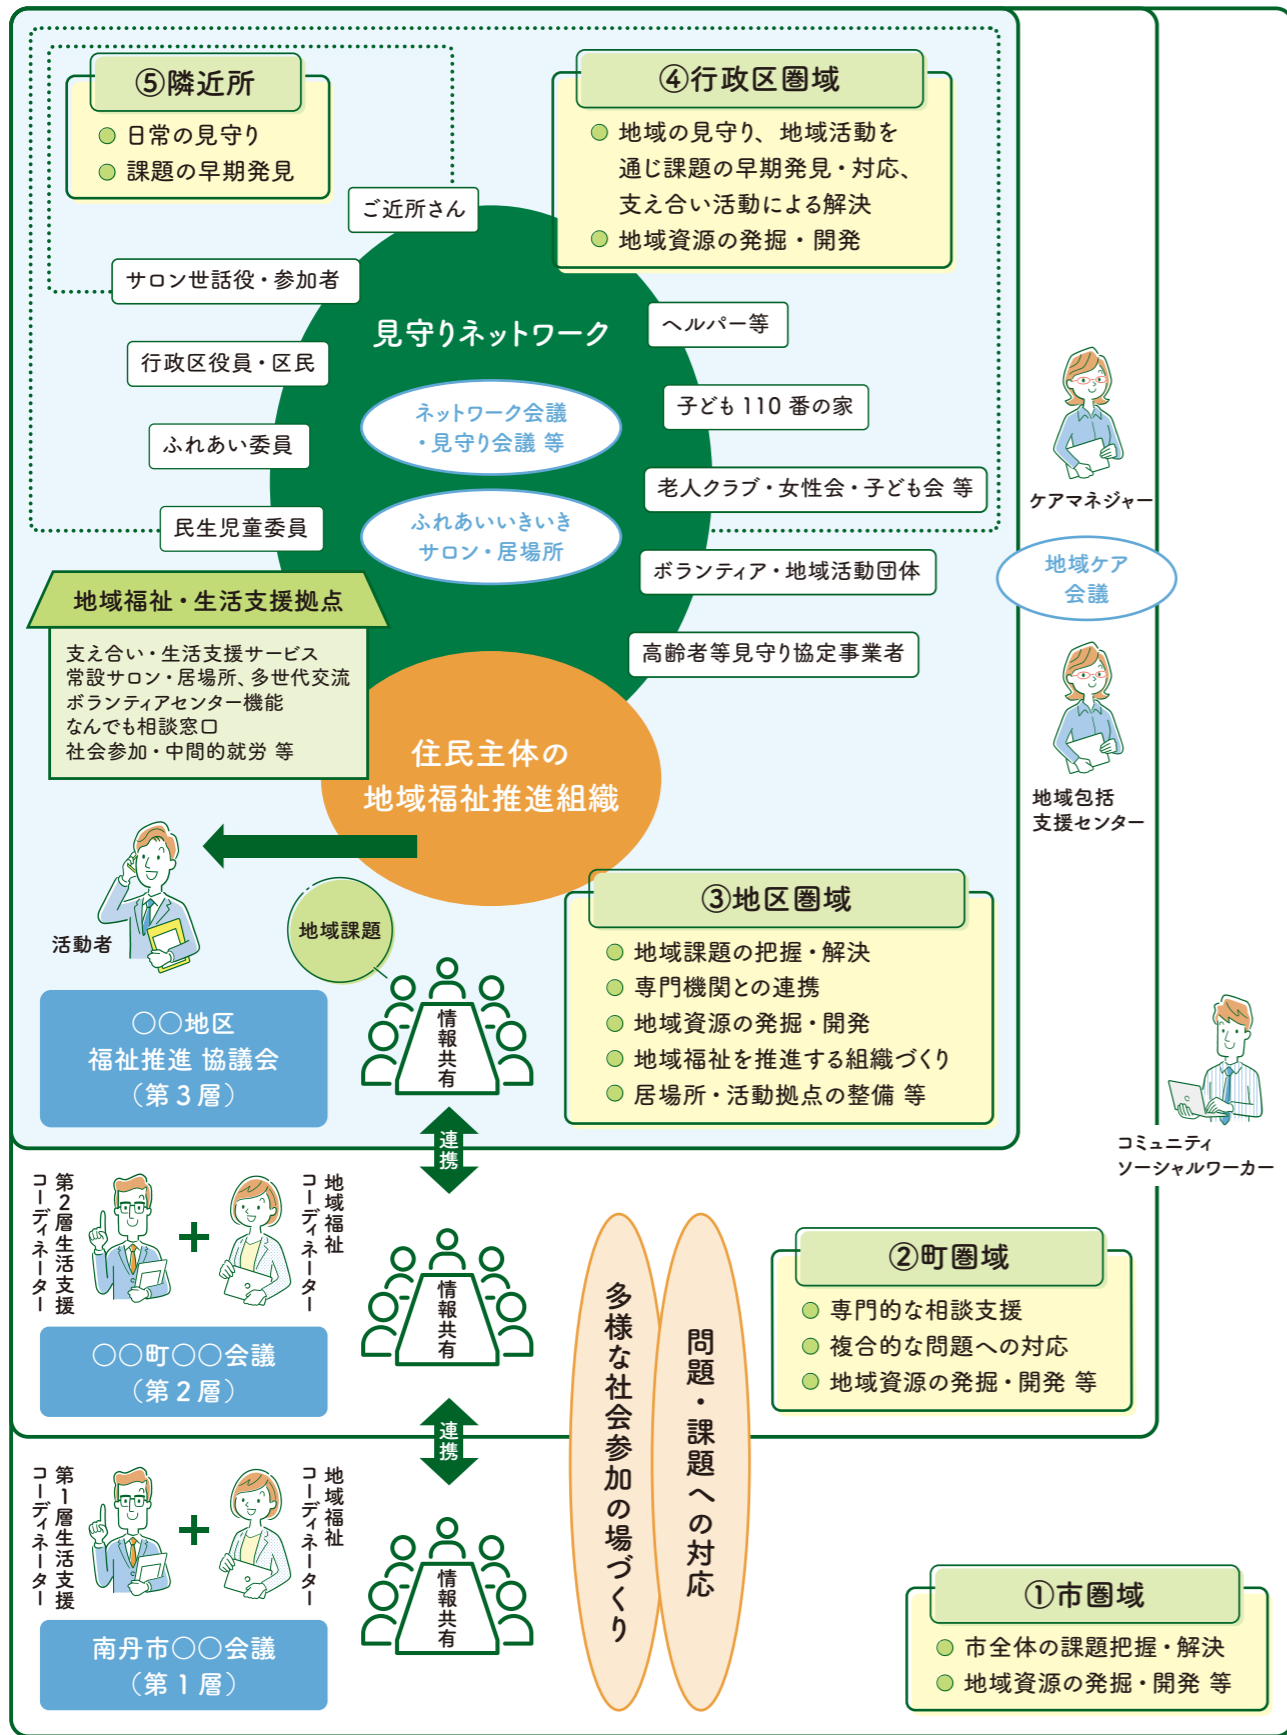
⑤隣近所
日常の見守り
課題の早期発見

④行政区圏域
地域の見守り、地域活動を通じ課題の早期発見・対応、支え合い活動による解決
地域資源の発掘・開発

ご近所さん
サロン世話役・参加者
見守りネットワーク
ヘルパー等
行政区役員・区民
ネットワーク会議・見守り会議 等
子ども 110 番の家
ふれあい委員
老人クラブ・女性会・子ども会 等
民生児童委員
ふれあいいきいきサロン・居場所
ボランティア・地域活動団体
高齢者等見守り協定事業者

地域福祉・生活支援拠点
支え合い・生活支援サービス
常設サロン・居場所、多世代交流
ボランティアセンター機能
なんでも相談窓口
社会参加・中間的就労 等

住民主体の地域福祉推進組織

ケアマネジャー
地域ケア会議
地域包括支援センター

活動者
地域課題

③地区圏域
地域課題の把握・解決
専門機関との連携
地域資源の発掘・開発
地域福祉を推進する組織づくり
居場所・活動拠点の整備 等

○○地区
福祉推進 協議会
（第３層）

情報共有
連携
コミュニティソーシャルワーカー

第２層生活支援コーディネーター
地域福祉コーディネーター
情報共有
多様な社会参加の場づくり
問題・課題への対応

②町圏域
専門的な相談支援
複合的な問題への対応
地域資源の発掘・開発 等

○○町○○会議
（第２層）

連携

第１層生活支援コーディネーター
地域福祉コーディネーター
情報共有

南丹市○○会議
（第１層）

①市圏域
市全体の課題把握・解決
地域資源の発掘・開発 等